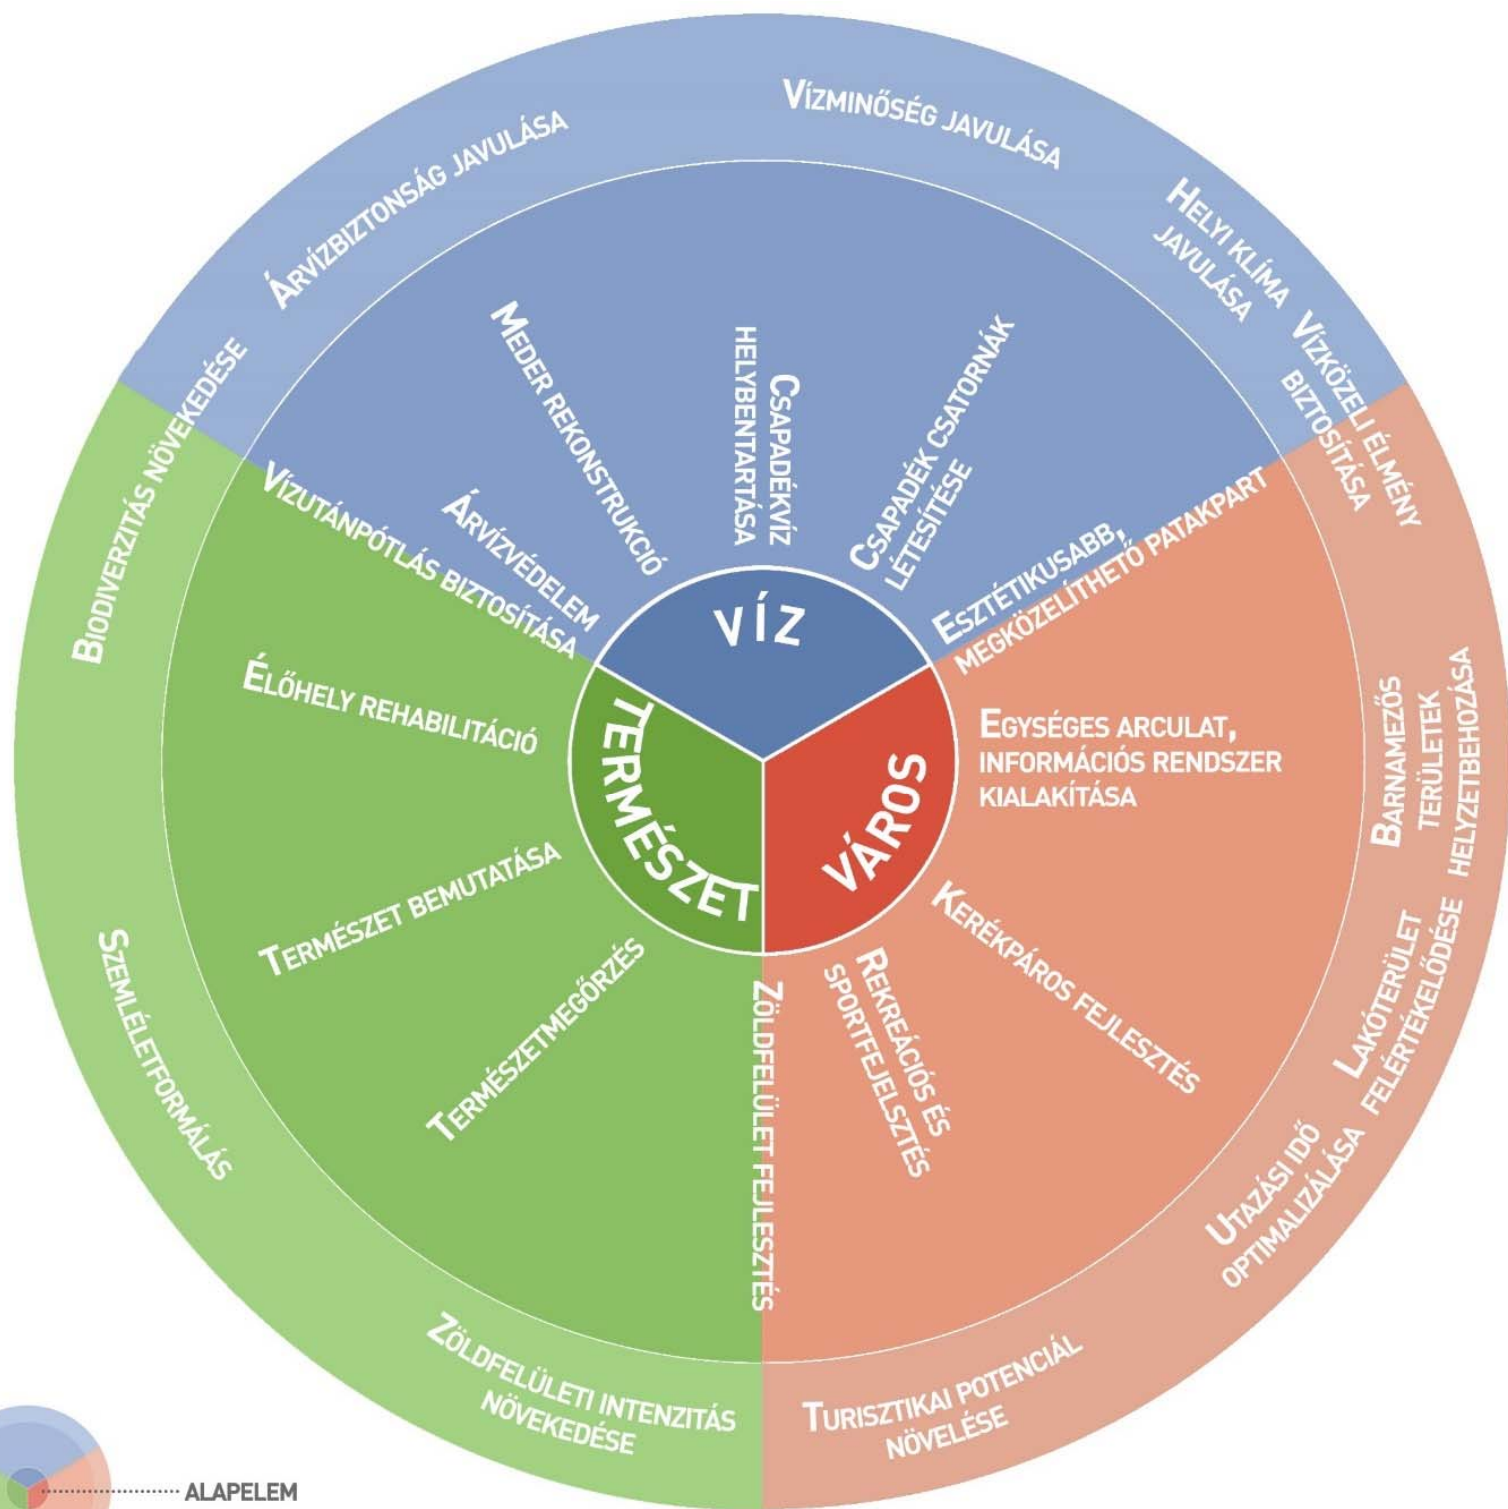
VÍZ

TERMÉSZET

VÁROS

Meder rekonstrukció

Csapadékvíz helybentartása

Csapadék csatornák létesítése

Árvízvédelem

Vízutánpótlás biztosítása

Esztétikusabb, megközelíthető patakpart

Élőhely rehabilitáció

Természet bemutatása

Természetmegőrzés

Zöldfelület fejlesztés

Egységes arculat, információs rendszer kialakítása

Kerékpáros fejlesztés

Rekreációs és sportfejelsztés

Árvízbiztonság javulása

Vízminőség javulása

Helyi klíma javulása

Vízközeli élmény biztosítása

Barnamezős területek helyzetbehozása

Lakóterület felértékelődése

Utazási idő optimalizálása

Turisztikai potenciál növelése

Zöldfelületi intenzitás növekedése

Szemléletformálás

Biodiverzitás növekedése

ALAPELEM